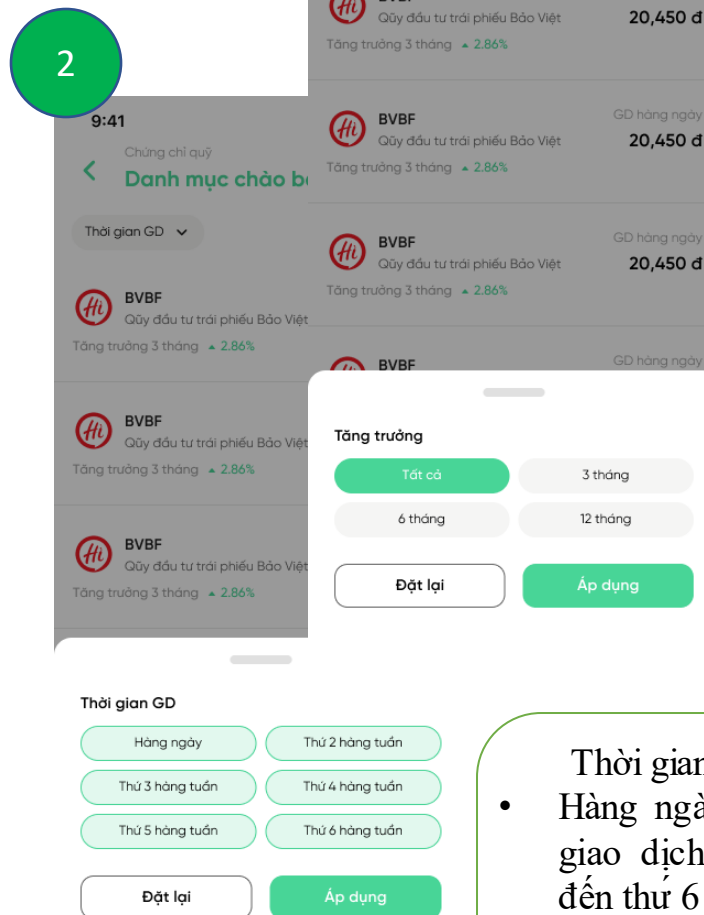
2

9:41

Chứng chỉ quỹ

Danh mục chào b

Thời gian GD

BVBF
Quỹ đầu tư trái phiếu Bảo Việt
Tăng trưởng 3 tháng 2.86%

BVBF
Quỹ đầu tư trái phiếu Bảo Việt
Tăng trưởng 3 tháng 2.86%

BVBF
Quỹ đầu tư trái phiếu Bảo Việt
Tăng trưởng 3 tháng 2.86%

Quỹ đầu tư trái phiếu Bảo Việt 20,450 đ
Tăng trưởng 3 tháng 2.86%

BVBF GD hàng ngày
Quỹ đầu tư trái phiếu Bảo Việt 20,450 đ
Tăng trưởng 3 tháng 2.86%

BVBF GD hàng ngày
Quỹ đầu tư trái phiếu Bảo Việt 20,450 đ
Tăng trưởng 3 tháng 2.86%

BVBF GD hàng ngày

Tăng trưởng

Tất cả
3 tháng
6 tháng
12 tháng

Đặt lại
Áp dụng

Thời gian GD

Hàng ngày
Thứ 2 hàng tuần
Thứ 3 hàng tuần
Thứ 4 hàng tuần
Thứ 5 hàng tuần
Thứ 6 hàng tuần

Đặt lại
Áp dụng

Thời gian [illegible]
• Hàng ngà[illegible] giao dịch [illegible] đến thứ 6 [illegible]